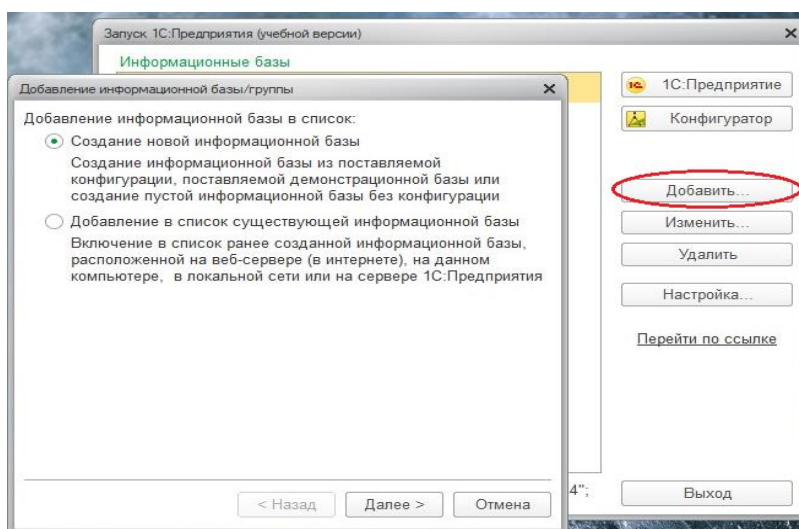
Запуск 1С:Предприятия (учебной версии)

Информационные базы

Добавление информационной базы/группы

Добавление информационной базы в список:

Создание новой информационной базы

Создание информационной базы из поставляемой конфигурации, поставляемой демонстрационной базы или создание пустой информационной базы без конфигурации

Добавление в список существующей информационной базы

Включение в список ранее созданной информационной базы, расположенной на веб-сервере (в интернете), на данном компьютере, в локальной сети или на сервере 1С:Предприятия

< Назад

Далее >

Отмена

4";

1С:Предприятие

Конфигуратор

Добавить...

Изменить...

Удалить

Настройка...

Перейти по ссылке

Выход